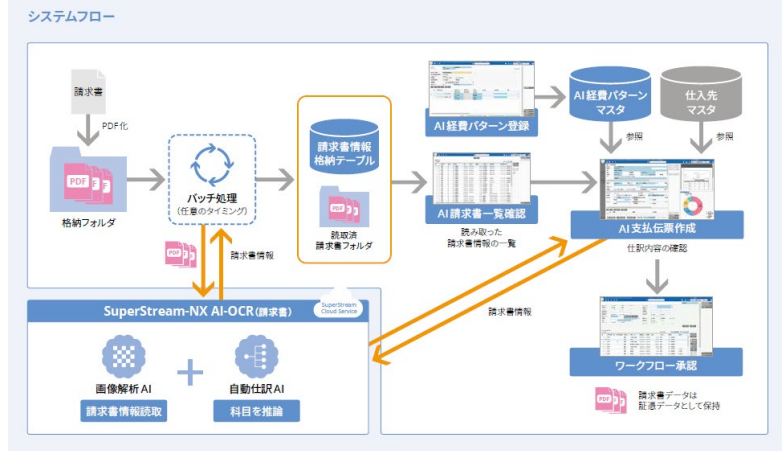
システムフロー

請求書

PDF化

PDF

格納フォルダ

バッチ処理
(任意のタイミング)

PDF

請求書情報

請求書情報
格納テーブル

PDF

読取済
請求書フォルダ

AI経費パターン登録

AI請求書一覧確認

読み取った
請求書情報の一覧

AI経費パターン
マスタ

仕入先
マスタ

参照

参照

AI支払伝票作成

仕訳内容の確認

ワークフロー承認

PDF

請求書データは
証憑データとして保持

SuperStream-NX AI-OCR(請求書)

SuperStream
Cloud Service

請求書情報

画像解析AI

請求書情報読取

自動仕訳AI

科目を推論